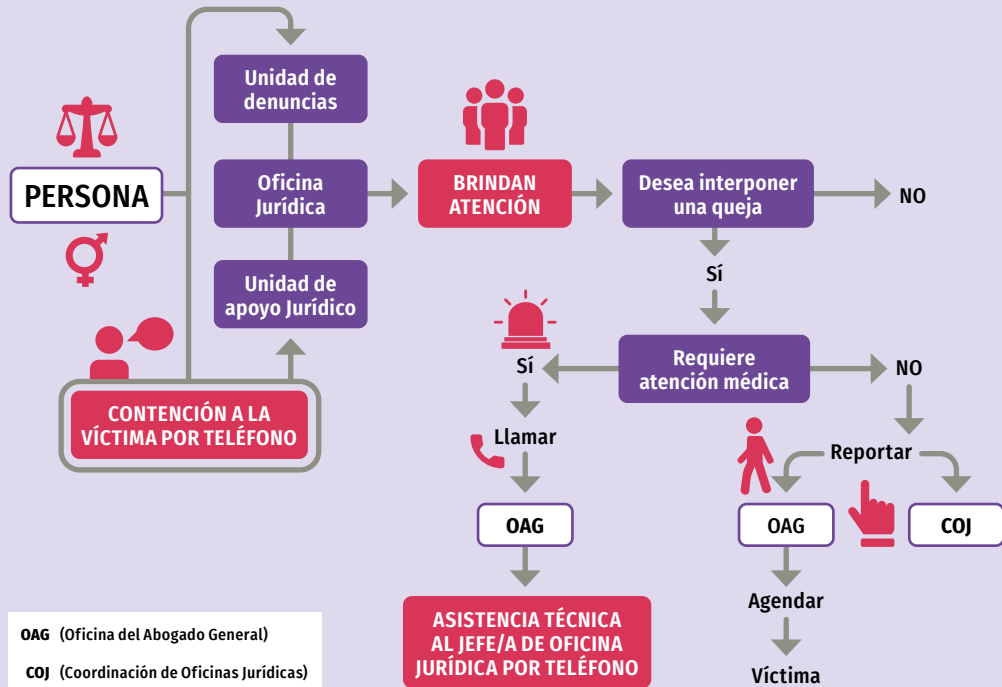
PERSONA

Unidad de denuncias

Oficina Jurídica

Unidad de apoyo Jurídico

CONTENCIÓN A LA VÍCTIMA POR TELÉFONO

BRINDAN ATENCIÓN

Desea interponer una queja

NO

Sí

Requiere atención médica

Sí

NO

Llamar

OAG

ASISTENCIA TÉCNICA AL JEFE/A DE OFICINA JURÍDICA POR TELÉFONO

Reportar

OAG

COJ

Agendar

Víctima

OAG (Oficina del Abogado General)

COJ (Coordinación de Oficinas Jurídicas)